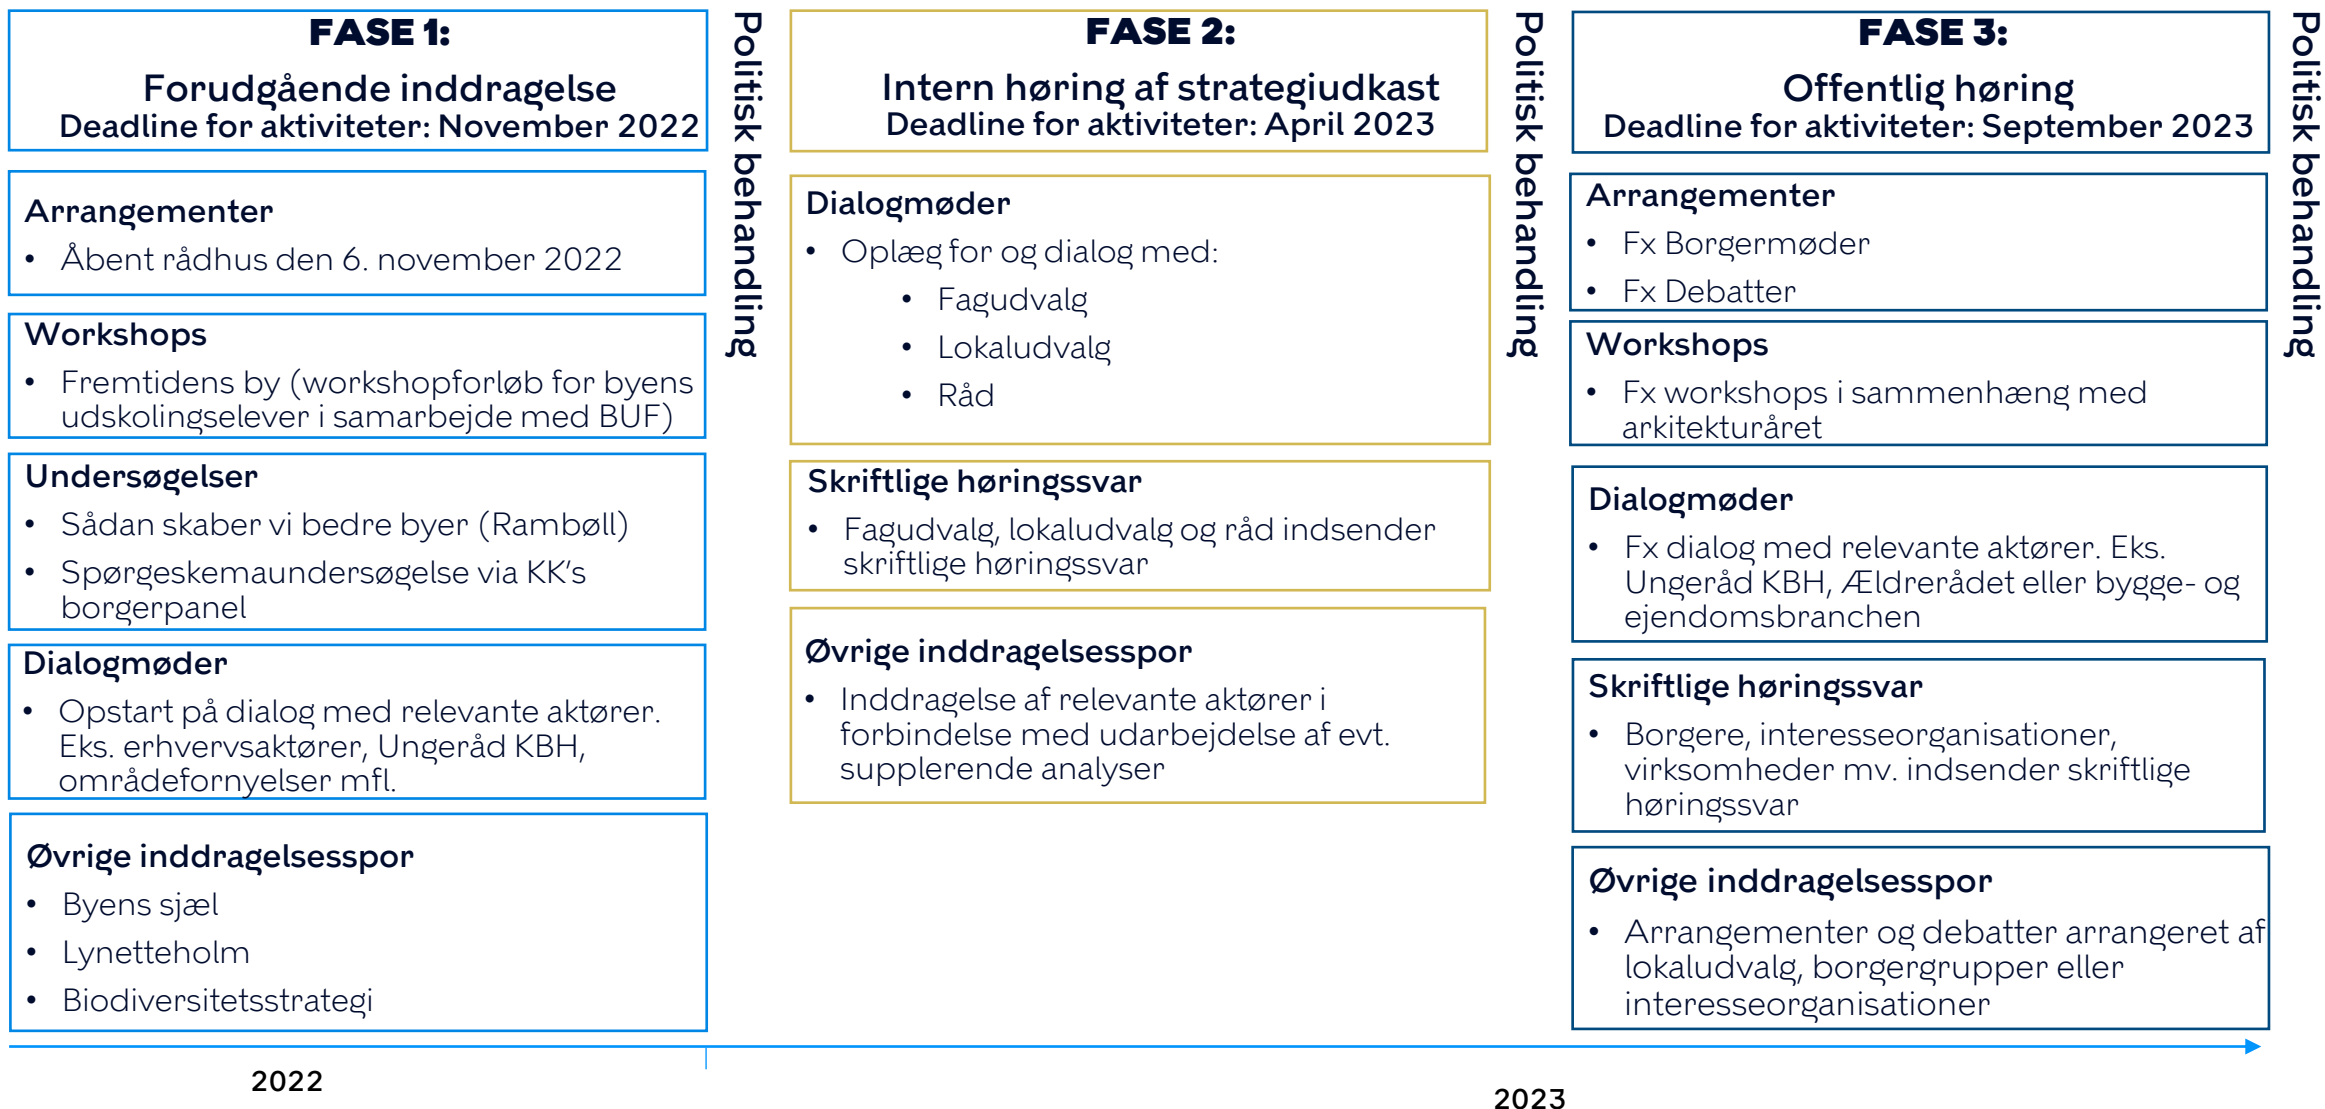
FASE 1:

Forudgående inddragelse
Deadline for aktiviteter: November 2022

Arrangementer
• Åbent rådhus den 6. november 2022

Workshops
• Fremtidens by (workshopforløb for byens udskolingselever i samarbejde med BUF)

Undersøgelser
• Sådan skaber vi bedre byer (Rambøll)
• Spørgeskemaundersøgelse via KK's borgerpanel

Dialogmøder
• Opstart på dialog med relevante aktører. Eks. erhvervsaktører, Ungeråd KBH, områdefornyelser mfl.

Øvrige inddragelsesspor
• Byens sjæl
• Lynetteholm
• Biodiversitetsstrategi

Politisk behandling

FASE 2:

Intern høring af strategiudkast
Deadline for aktiviteter: April 2023

Dialogmøder
• Oplæg for og dialog med:
  • Fagudvalg
  • Lokaludvalg
  • Råd

Skriftlige høringssvar
• Fagudvalg, lokaludvalg og råd indsender skriftlige høringssvar

Øvrige inddragelsesspor
• Inddragelse af relevante aktører i forbindelse med udarbejdelse af evt. supplerende analyser

Politisk behandling

FASE 3:

Offentlig høring
Deadline for aktiviteter: September 2023

Arrangementer
• Fx Borgermøder
• Fx Debatter

Workshops
• Fx workshops i sammenhæng med arkitekturåret

Dialogmøder
• Fx dialog med relevante aktører. Eks. Ungeråd KBH, Ældrerådet eller bygge- og ejendomsbranchen

Skriftlige høringssvar
• Borgere, interesseorganisationer, virksomheder mv. indsender skriftlige høringssvar

Øvrige inddragelsesspor
• Arrangementer og debatter arrangeret af lokaludvalg, borgergrupper eller interesseorganisationer

Politisk behandling

2022

2023